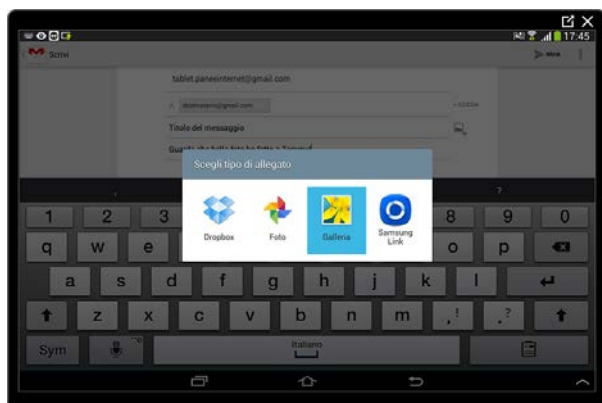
17:45

Scrivi

Invia

tablet.paneeinternet@gmail.com

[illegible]

Titolo del messaggio

Guarda che bella foto ho fatto a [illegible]

Scegli tipo di allegato

Dropbox

Foto

Galleria

Samsung Link

1 2 3 8 9 0

q w e o p

a s d f g h j k l

z x c v b n m ! ?

Sym

Italiano